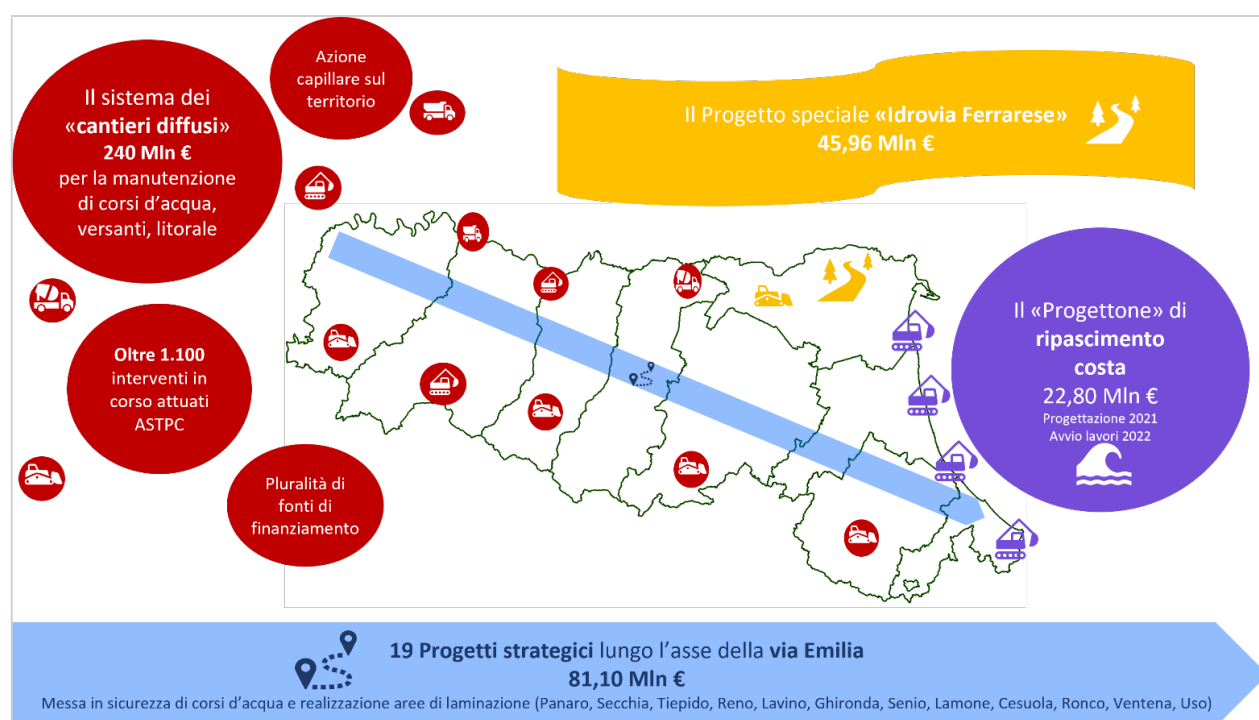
Il sistema dei «cantieri diffusi» 240 Mln € per la manutenzione di corsi d'acqua, versanti, litorale

Azione capillare sul territorio

Il Progetto speciale «Idrovia Ferrarese» 45,96 Mln €

Oltre 1.100 interventi in corso attuati ASTPC

Pluralità di fonti di finanziamento

Il «Progettone» di ripascimento costa 22,80 Mln € Progettazione 2021 Avvio lavori 2022

19 Progetti strategici lungo l'asse della via Emilia 81,10 Mln €

Messa in sicurezza di corsi d'acqua e realizzazione aree di laminazione (Panaro, Secchia, Tiepido, Reno, Lavino, Ghironda, Senio, Lamone, Cesuola, Ronco, Ventena, Uso)